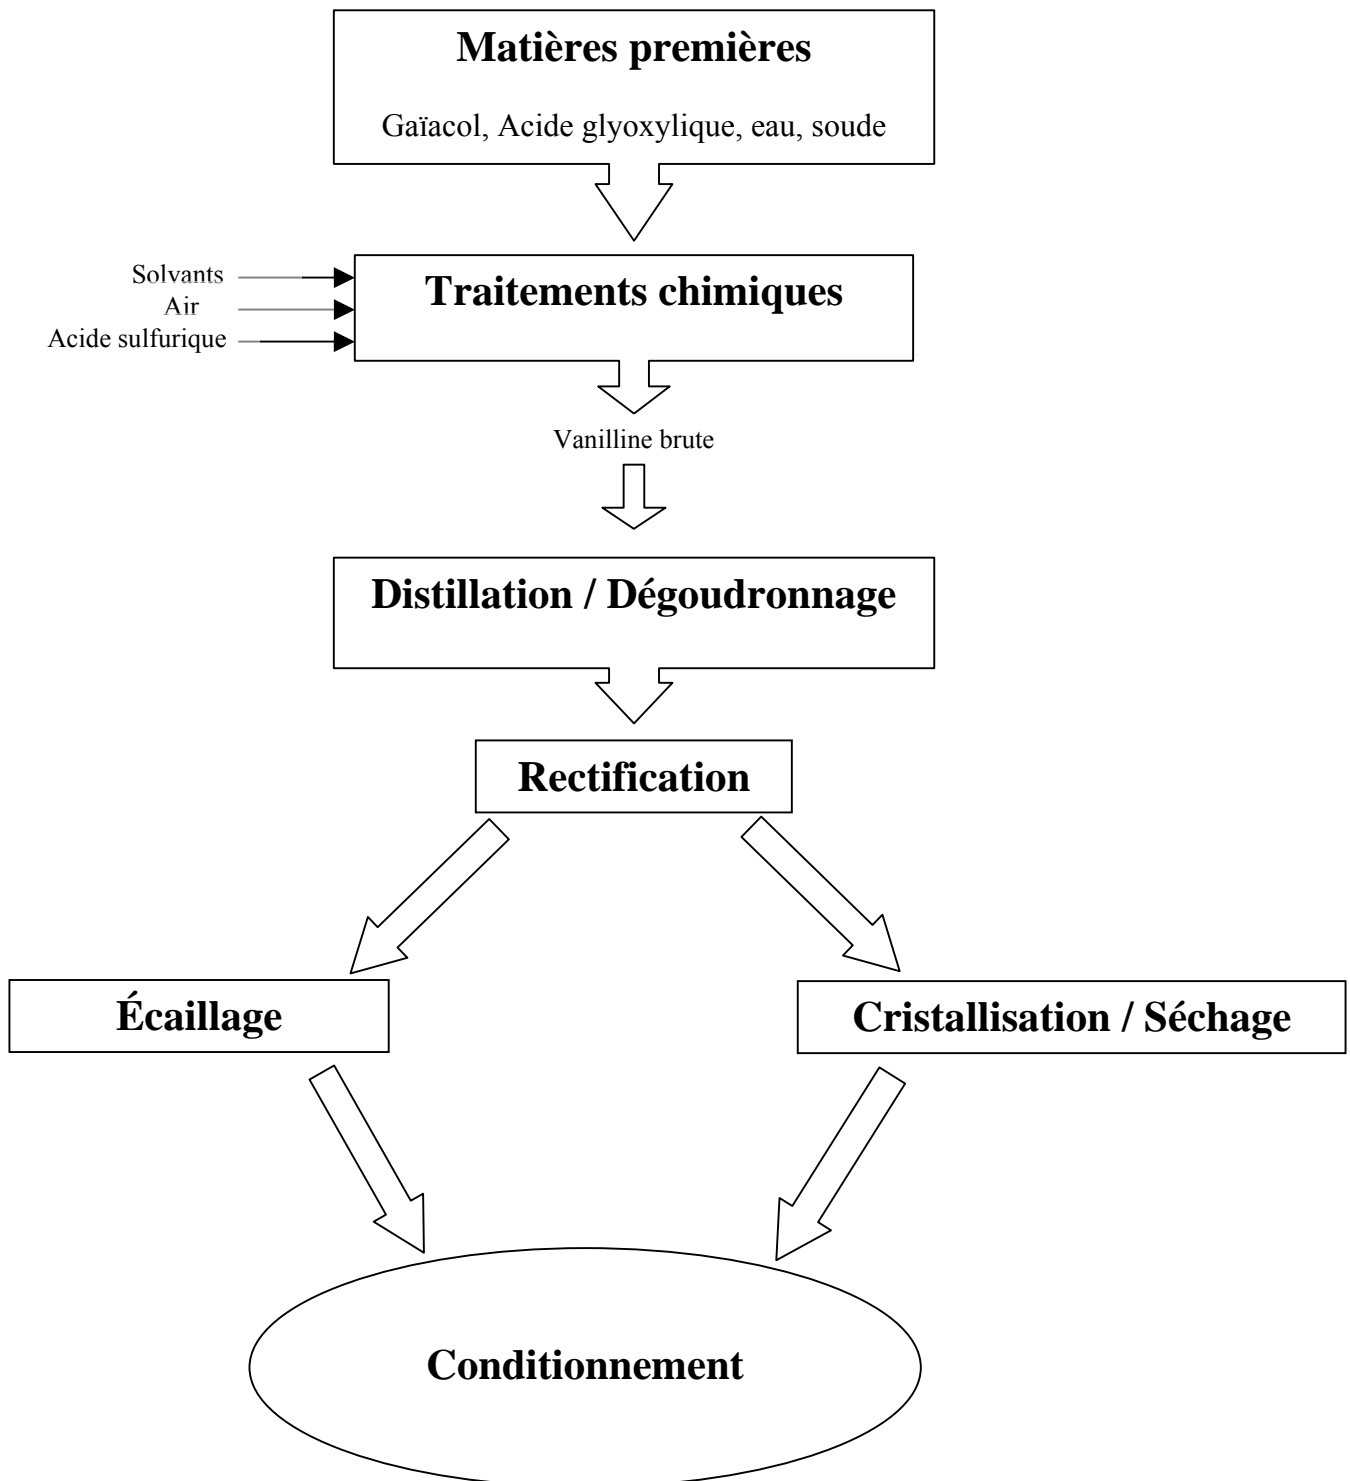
Matières premières

Gaïacol, Acide glyoxylique, eau, soude

Solvants
Air
Acide sulfurique

Traitements chimiques

Vanilline brute

Distillation / Dégoudronnage

Rectification

Écaillage

Cristallisation / Séchage

Conditionnement